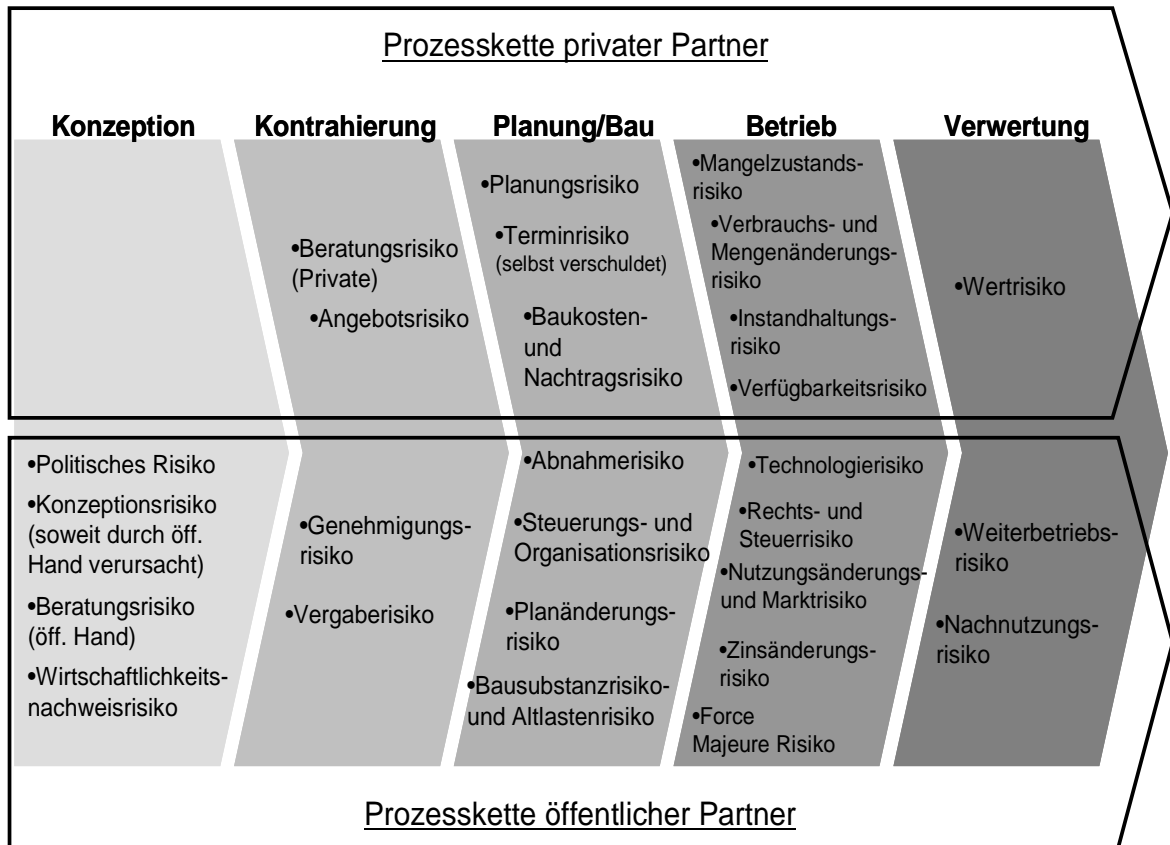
Prozesskette privater Partner

Konzeption

Kontrahierung

Planung/Bau

Betrieb

Verwertung

•Beratungsrisiko (Private)

•Angebotsrisiko

•Planungsrisiko

•Terminrisiko (selbst verschuldet)

•Baukosten- und Nachtragsrisiko

•Mangelzustandsrisiko

•Verbrauchs- und Mengenänderungsrisiko

•Instandhaltungsrisiko

•Verfügbarkeitsrisiko

•Wertrisiko

•Politisches Risiko

•Konzeptionsrisiko (soweit durch öff. Hand verursacht)

•Beratungsrisiko (öff. Hand)

•Wirtschaftlichkeitsnachweisrisiko

•Genehmigungsrisiko

•Vergaberisiko

•Abnahmerisiko

•Steuerungs- und Organisationsrisiko

•Planänderungsrisiko

•Bausubstanzrisiko- und Altlastenrisiko

•Technologierisiko

•Rechts- und Steuerrisiko

•Nutzungsänderungs- und Marktrisiko

•Zinsänderungsrisiko

•Force Majeure Risiko

•Weiterbetriebsrisiko

•Nachnutzungsrisiko

Prozesskette öffentlicher Partner